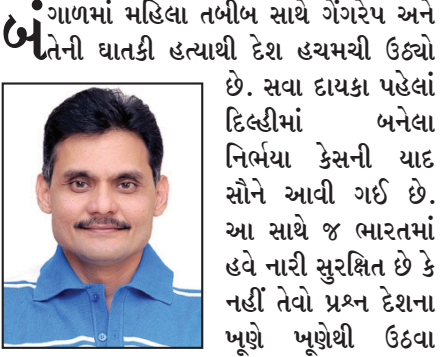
બંગાળમાં મહિલા તબીબ સાથે ગેંગરેપ અને તેની ઘાતકી હત્યાથી દેશ હચમચી ઉઠ્યો છે. સવા દાયકા પહેલાં દિલ્હીમાં બનેલા નિર્ભયા કેસની યાદ સૌને આવી ગઈ છે. આ સાથે જ ભારતમાં હવે નારી સુરક્ષિત છે કે નહીં તેવો પ્રશ્ન દેશના ખૂણે ખૂણેથી ઉઠવા